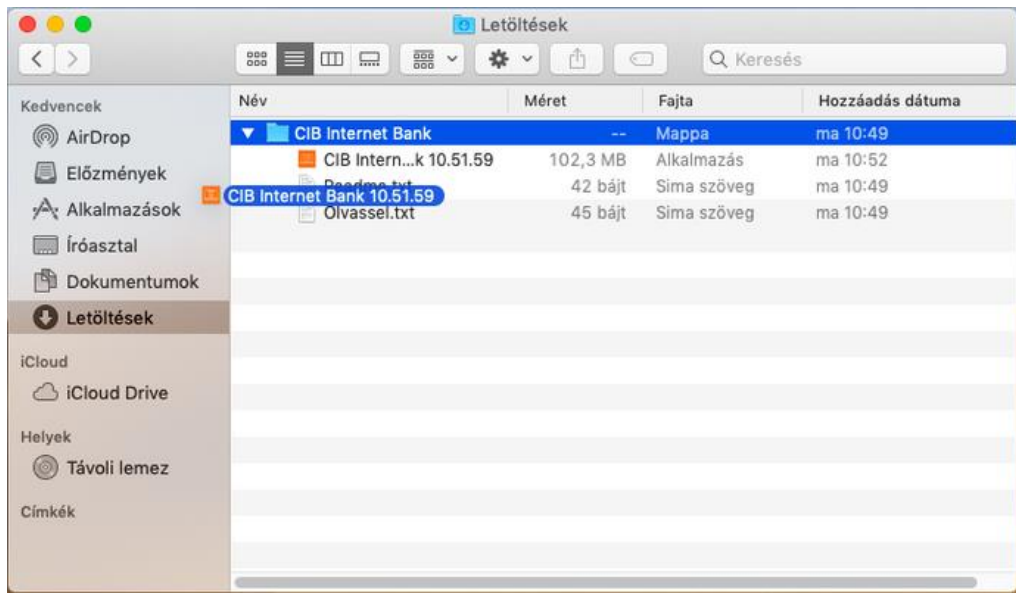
Letöltések

Keresés

Kedvencek
AirDrop
Előzmények
Alkalmazások
Íróasztal
Dokumentumok
Letöltések

iCloud
iCloud Drive

Helyek
Távoli lemez

Címkék

| Név | Méret | Fajta | Hozzáadás dátuma |
|---|---|---|---|
| CIB Internet Bank | -- | Mappa | ma 10:49 |
| CIB Intern...k 10.51.59 | 102,3 MB | Alkalmazás | ma 10:52 |
| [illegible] | 42 bájt | Sima szöveg | ma 10:49 |
| Olvassel.txt | 45 bájt | Sima szöveg | ma 10:49 |

CIB Internet Bank 10.51.59